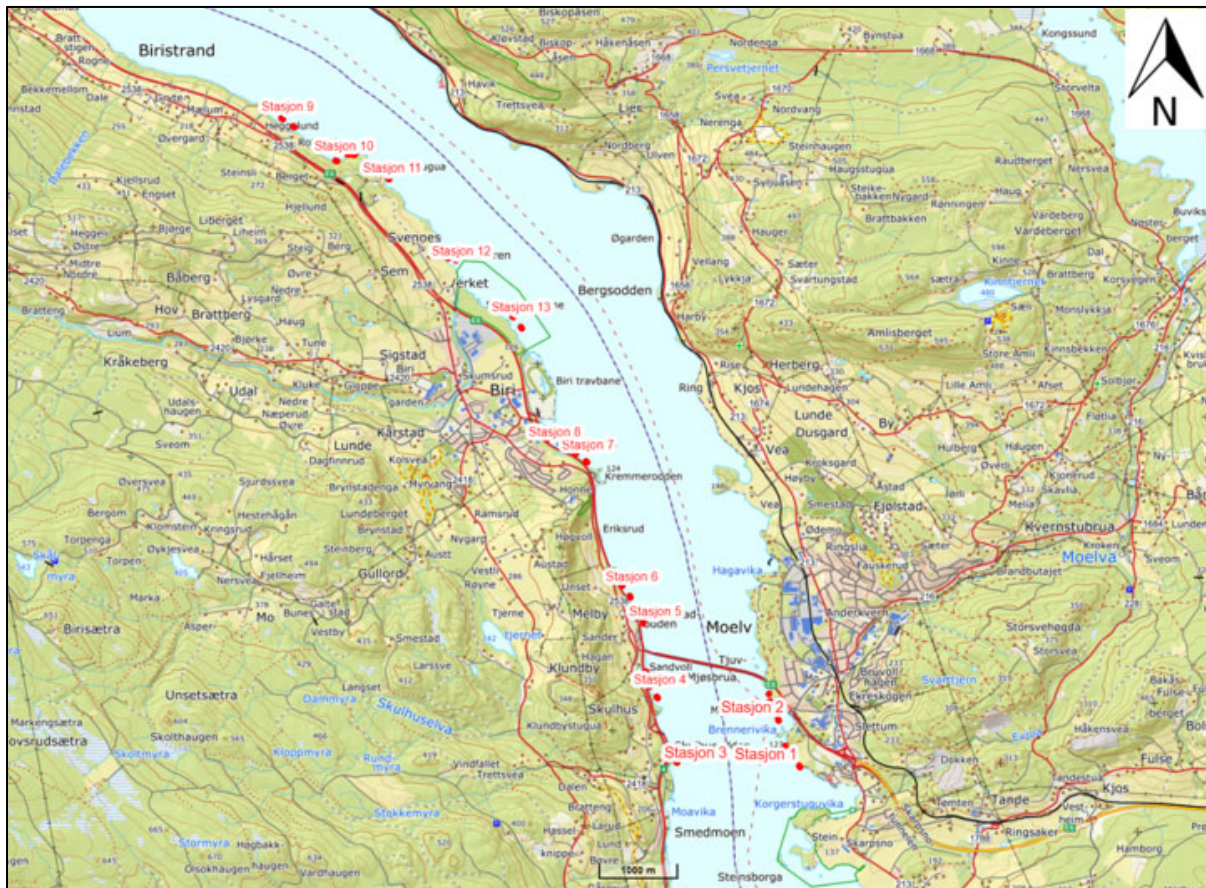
N

Biristrand

Stasjon 9
Stasjon 10
Stasjon 11
Stasjon 12
Stasjon 13
Stasjon 8
Stasjon 7
Stasjon 6
Stasjon 5
Stasjon 4
Stasjon 2
Stasjon 3
Stasjon 1

Biskopåsen
Persvetjernet
Nordenga
Kongssund
Bynstua
Liee
Nordberg
Øgarden
Bergsodden
Svenoes
Sem
Sigstad
Biri
Biri travbane
Kårstad
Lunde
Kremmerodden
Eriksrud
Hagavika
Moelv
Mjøsbrua
Sandvoll
Klundby
Skulhus
Brennervika
Korgerstuguvika
Moavika
Smedmoen
Steinsborga
Ring
Kjos
Vea
Herberg
Lunde
Dusgard
By
Fjølstad
Kvernstubrua
Moelva
Amlisberget
Kinntjernet
Steinhaugen
Vardeberget
Svartungstad
Bråberg
Hov
Brattberg
Kråkeberg
Udal
Gullord
Mo
Birisætra
Unsetsætra
Skulhuselva
Dammyra
Kloppmyra
Stormyra
Stokkemyra
Skoltmyra
Skolthaugen
Markengsætra
Tjernet
Melby
Unset
Austad
Ramsrud
Honne
Myrvang
Brynstad
Lundeberget
Steinberg
Hestehågån
Kringsrud
Klomstein
Bergom
Torpenga
Skålmyra
Øversvea
Sveom
Udalshaugen
Kluke
Glippe
Heggelund
Mæhlum
Øvergard
Dale
Steinsli
Berget
Hjellund
Liberget
Engset
Kjellsrud
Heggeli
Midtre
Nordre
Lium
Brattberg
Vestby
Smestad
Langset
Larssve
Vindfallet
Trettsvea
Klundbystugua
Dalen
Bratteng
Hassel
Bøvre
Hogbakk
Olsokhaugen
Stettum
Ekreskogen
Bruvoll
Andersveen
Svarttjern
Evjua
Dokken
Tande
Kjos
Vestheim
Ringsaker
Hamborg
Fulse
Håkensveen
Tømten
Stein
Kroken
Sveom
Brandbutajet
Saeter
Storsveheggda
Storsvea
Skavlia
Flotlia
Hulberg
Haugen
Herve
Fauskerud
Ringslia
Smestad
Ødemo
Høybu
Kroksgard
Lundehagen
Amli
Lille Amli
Store Amli
Kinnsbekken
Afset
Monslykkja
Korsvegen
Buviks
Vardeberg
Ranningen
Haug
Nersvea
Raudberget
Storvelta
Haugsstugua
Steikebakken
Nygard
Brattbakken
Hauger
Sæter
Vellang
Lykkja
Harby
Nordvang
Nerenga
Sveja
Ulven
Trettsvea
Håkenåsen
Klevstad
Havik
Rognerud

1000 m